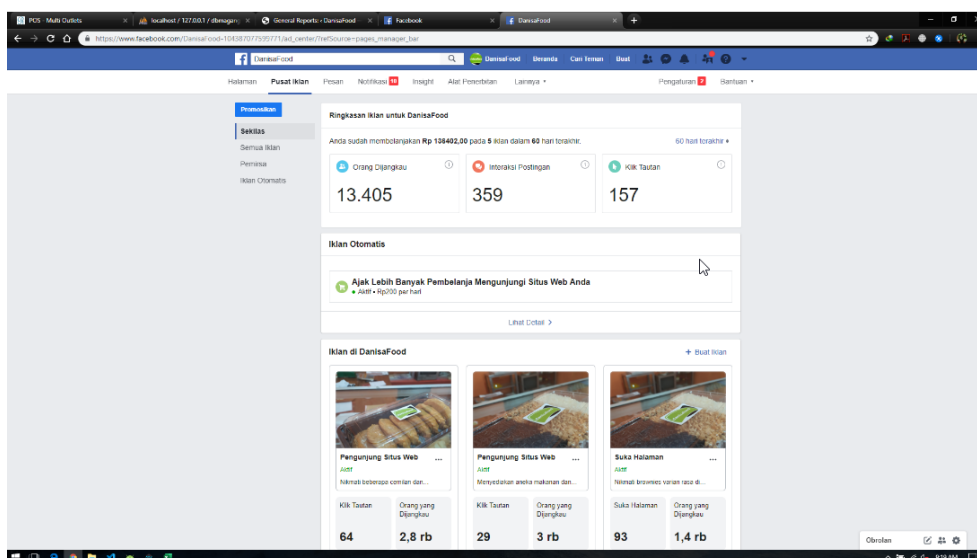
POS - Multi Outlets × localhost / 127.0.0.1 / dbmagang × General Reports • DanisaFood × Facebook × DanisaFood × +

https://www.facebook.com/DanisaFood-104387077595771/ad_center/?refSource=pages_manager_bar

DanisaFood

DanisaFood Beranda Cari Teman Buat

Halaman Pusat Iklan Pesan Notifikasi 10 Insight Alat Penerbitan Lainnya ▾ Pengaturan 2 Bantuan ▾

Promosikan

Sekilas
Semua Iklan
Pemirsa
Iklan Otomatis

Ringkasan Iklan untuk DanisaFood

Anda sudah membelanjakan Rp 136402,00 pada 5 iklan dalam 60 hari terakhir.

60 hari terakhir ▾

Orang Dijangkau
13.405

Interaksi Postingan
359

Klik Tautan
157

Iklan Otomatis

Ajak Lebih Banyak Pembelanja Mengunjungi Situs Web Anda
● Aktif • Rp700 per hari

Lihat Detail >

Iklan di DanisaFood

+ Buat Iklan

Pengunjung Situs Web ...
Aktif
Nikmati beberapa camilan dan...
Klik Tautan
64
Orang yang Dijangkau
2,8 rb

Pengunjung Situs Web ...
Aktif
Menyediakan aneka makanan dan...
Klik Tautan
29
Orang yang Dijangkau
3 rb

Suka Halaman ...
Aktif
Nikmati brownies varian rasa di...
Suka Halaman
93
Orang yang Dijangkau
1,4 rb

Obrolan